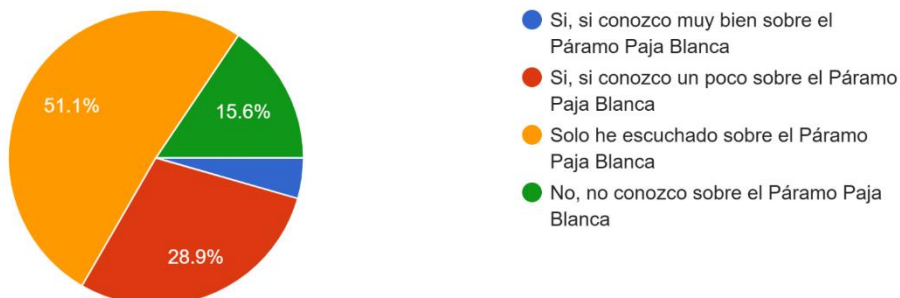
51.1%

15.6%

28.9%

Si, si conozco muy bien sobre el Páramo Paja Blanca

Si, si conozco un poco sobre el Páramo Paja Blanca

Solo he escuchado sobre el Páramo Paja Blanca

No, no conozco sobre el Páramo Paja Blanca